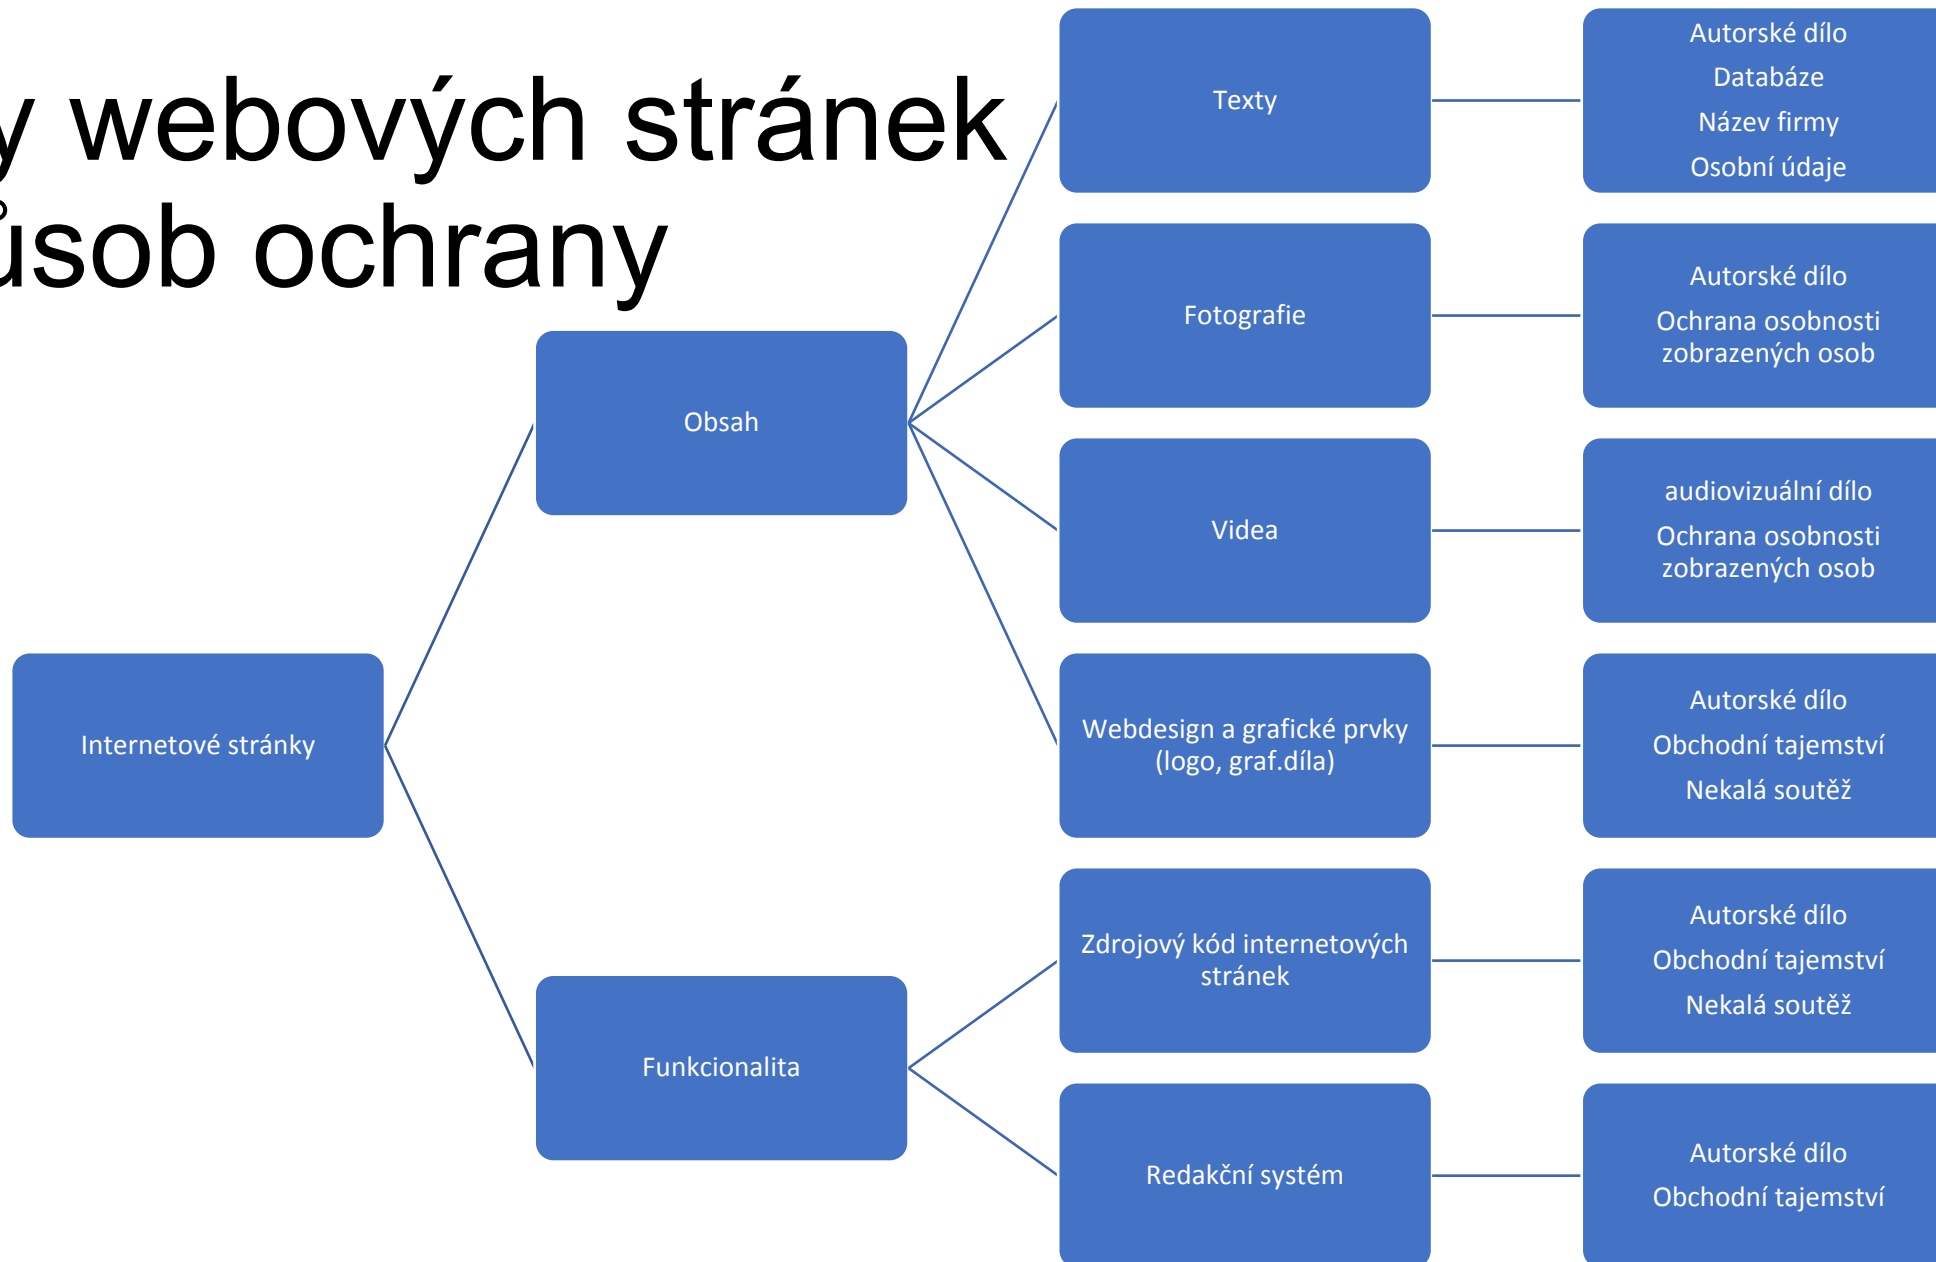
y webových stránek
ůsob ochrany

Internetové stránky

Obsah

Funkcionalita

Texty

Autorské dílo
Databáze
Název firmy
Osobní údaje

Fotografie

Autorské dílo
Ochrana osobnosti zobrazených osob

Videa

audiovizuální dílo
Ochrana osobnosti zobrazených osob

Webdesign a grafické prvky (logo, graf.díla)

Autorské dílo
Obchodní tajemství
Nekalá soutěž

Zdrojový kód internetových stránek

Autorské dílo
Obchodní tajemství
Nekalá soutěž

Redakční systém

Autorské dílo
Obchodní tajemství